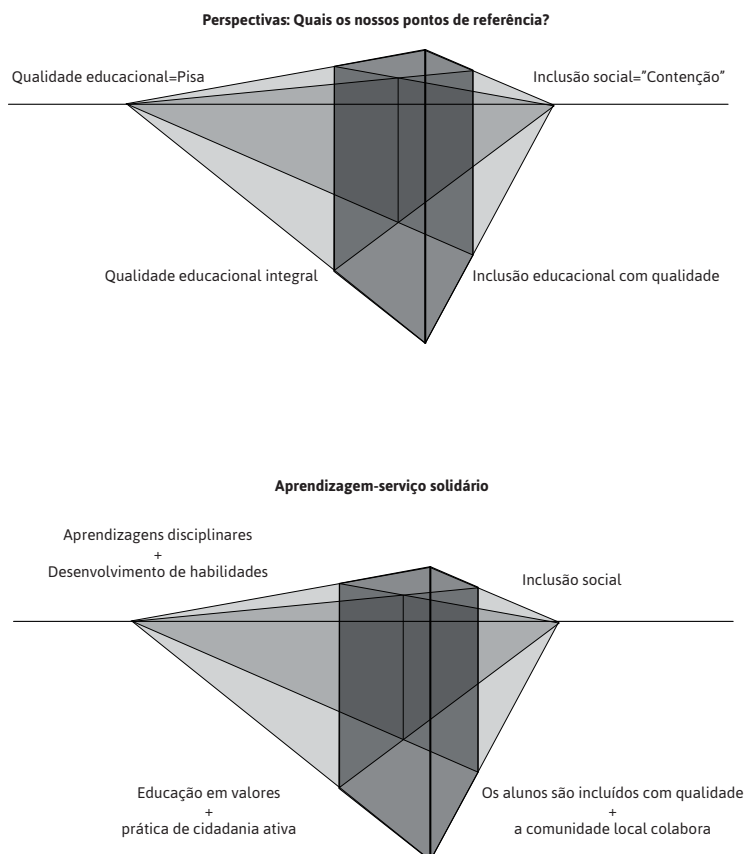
**Perspectivas: Quais os nossos pontos de referência?**

Qualidade educacional=Pisa

Inclusão social="Contenção"

Qualidade educacional integral

Inclusão educacional com qualidade

**Aprendizagem-serviço solidário**

Aprendizagens disciplinares
+
Desenvolvimento de habilidades

Inclusão social

Educação em valores
+
prática de cidadania ativa

Os alunos são incluídos com qualidade
+
a comunidade local colabora